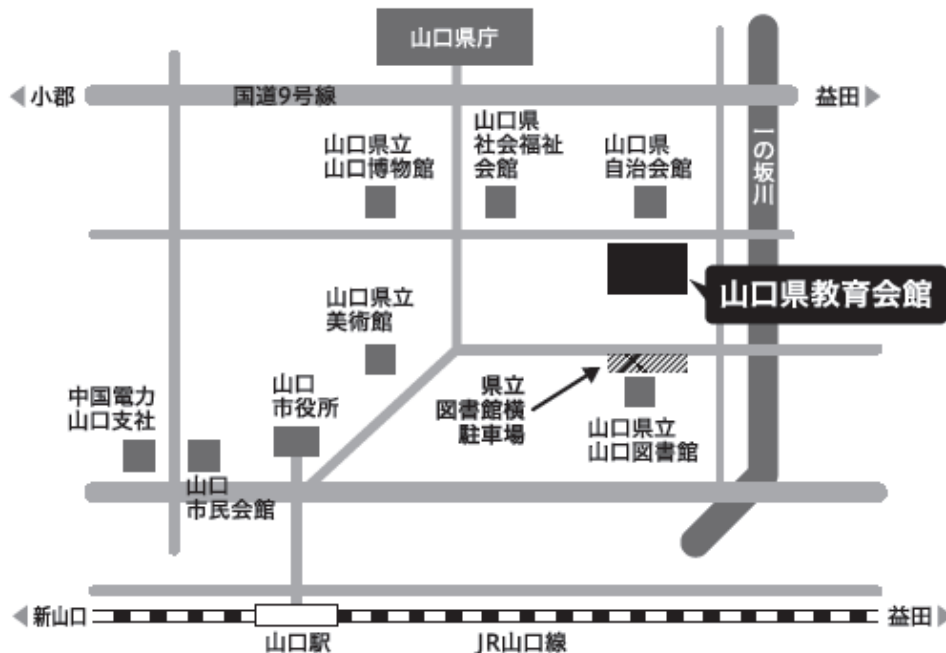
山口県庁

◀小郡

国道9号線

益田▶

山口県立
山口博物館

山口県
社会福祉
会館

山口県
自治会館

一の坂川

山口県教育会館

山口県立
美術館

中国電力
山口支社

山口
市役所

県立
図書館横
駐車場

山口県立
山口図書館

山口
市民会館

◀新山口

益田▶

山口駅

JR山口線